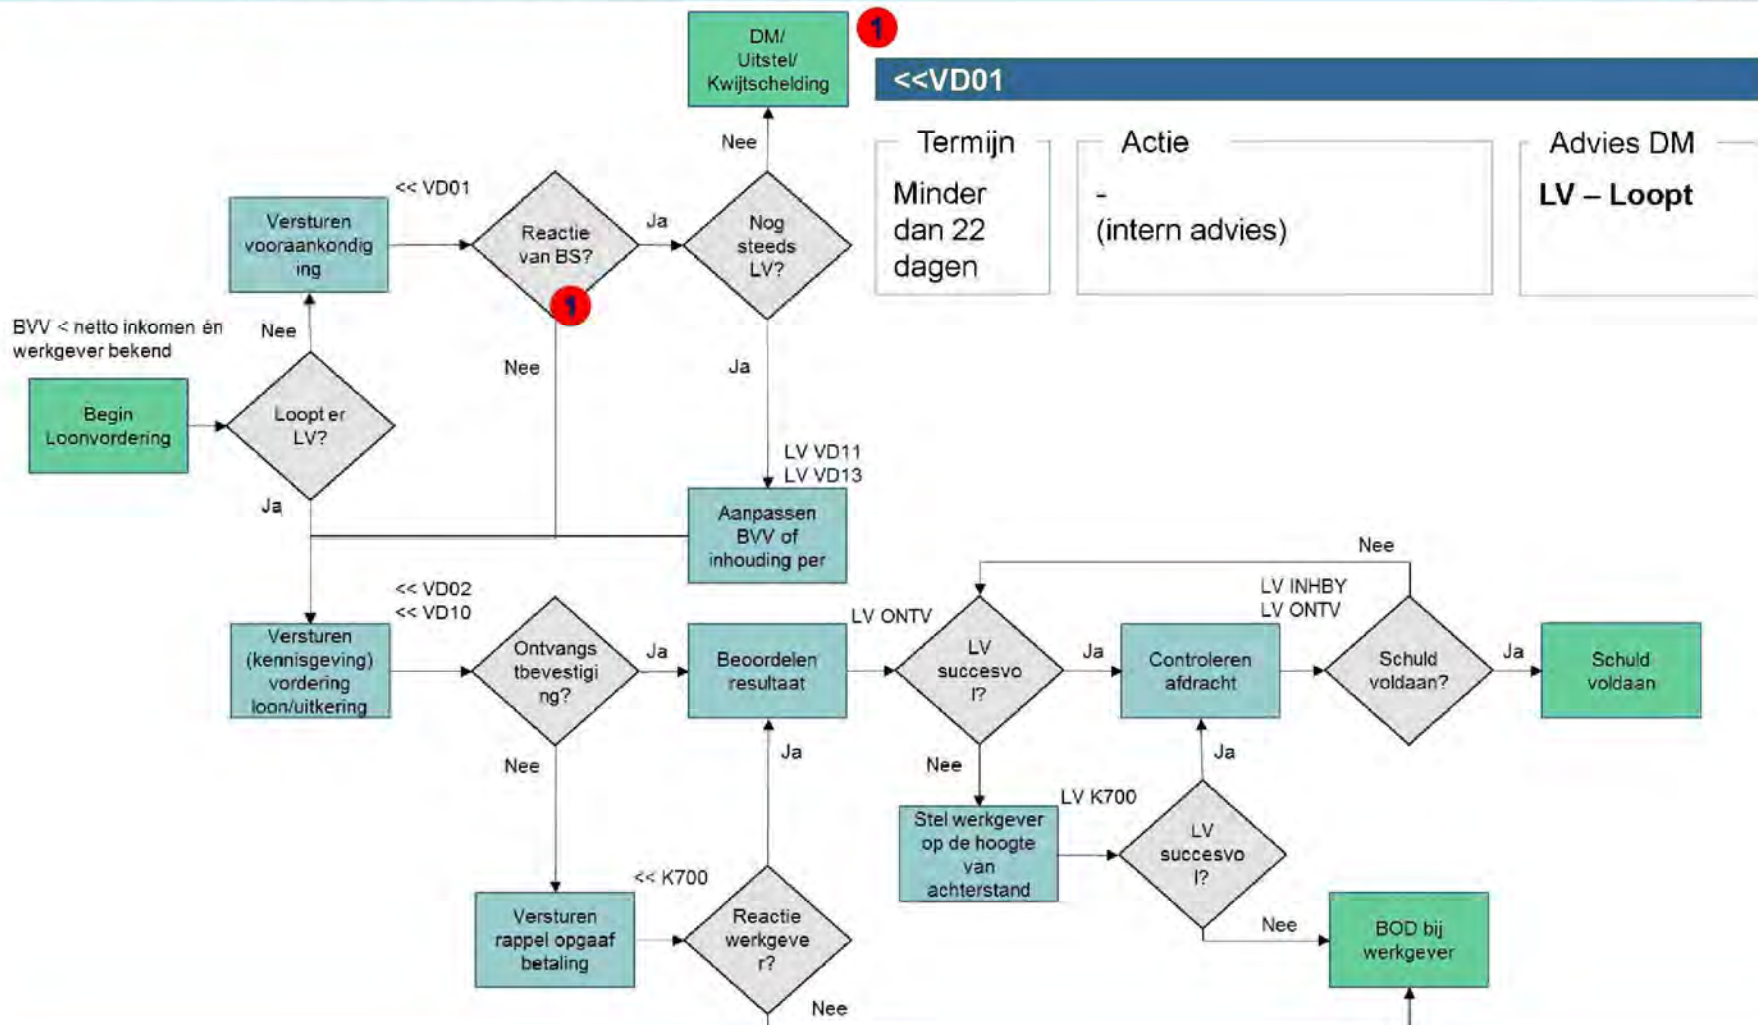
DM/ Uitstel/ Kwijtschelding

1

<<VD01

Termijn
Minder dan 22 dagen

Actie
- (intern advies)

Advies DM
LV – Loopt

Nee

<< VD01

Versturen vooraankondiging

Reactie van BS?

Ja

Nog steeds LV?

1

BVV < netto inkomen én werkgever bekend

Nee

Nee

Ja

Begin Loonvordering

Loopt er LV?

LV VD11
LV VD13

Ja

Aanpassen BVV of inhouding per

Nee

<< VD02
<< VD10

LV INHBY
LV ONTV

LV ONTV

Versturen (kennisgeving) vordering loon/uitkering

Ontvangs tbevestiging?

Ja

Beoordelen resultaat

LV succesvol?

Ja

Controleren afdracht

Schuld voldaan?

Ja

Schuld voldaan

Nee

Ja

Nee

Ja

LV K700

Stel werkgever op de hoogte van achterstand

LV succesvol?

<< K700

Versturen rappel opgaaf betaling

Reactie werkgever?

Nee

BOD bij werkgever

Nee